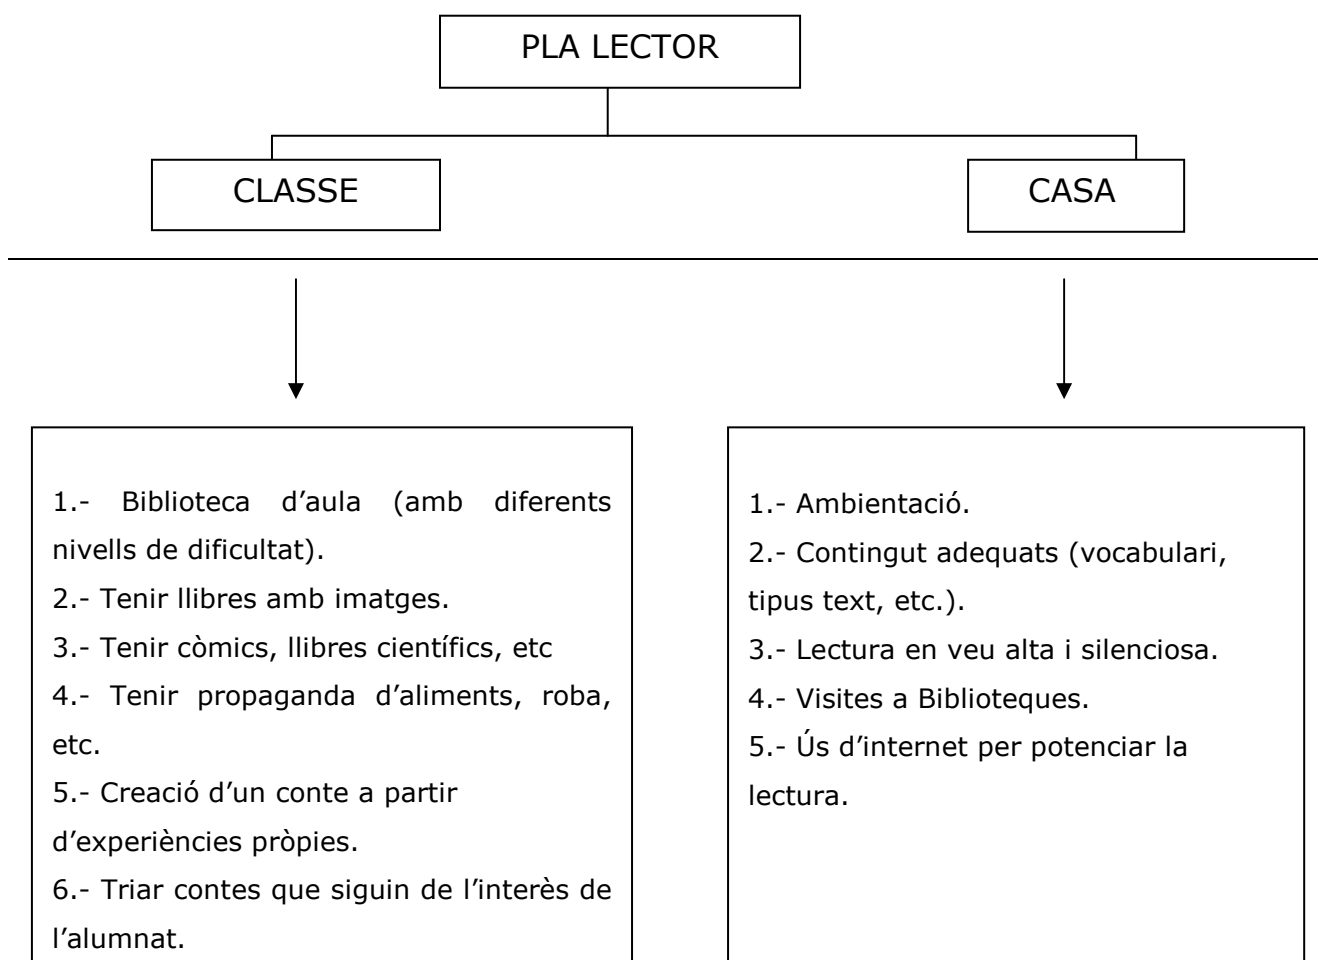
PLA LECTOR

CLASSE

CASA

1.- Biblioteca d'aula (amb diferents nivells de dificultat).
2.- Tenir llibres amb imatges.
3.- Tenir còmics, llibres científics, etc
4.- Tenir propaganda d'aliments, roba, etc.
5.- Creació d'un conte a partir d'experiències pròpies.
6.- Triar contes que siguin de l'interès de l'alumnat.

1.- Ambientació.
2.- Contingut adequats (vocabulari, tipus text, etc.).
3.- Lectura en veu alta i silenciosa.
4.- Visites a Biblioteques.
5.- Ús d'internet per potenciar la lectura.